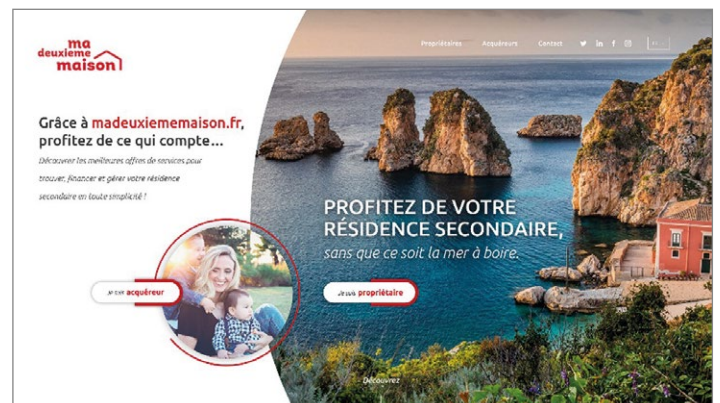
ma deuxieme maison

Propriétaires Acquéreurs Contact

Grâce à madeuxiememaison.fr, profitez de ce qui compte…

Découvrez les meilleures offres de services pour trouver, financer et gérer votre résidence secondaire en toute simplicité !

Je suis acquéreur

PROFITEZ DE VOTRE RÉSIDENCE SECONDAIRE,

sans que ce soit la mer à boire.

Je suis propriétaire

Découvrez